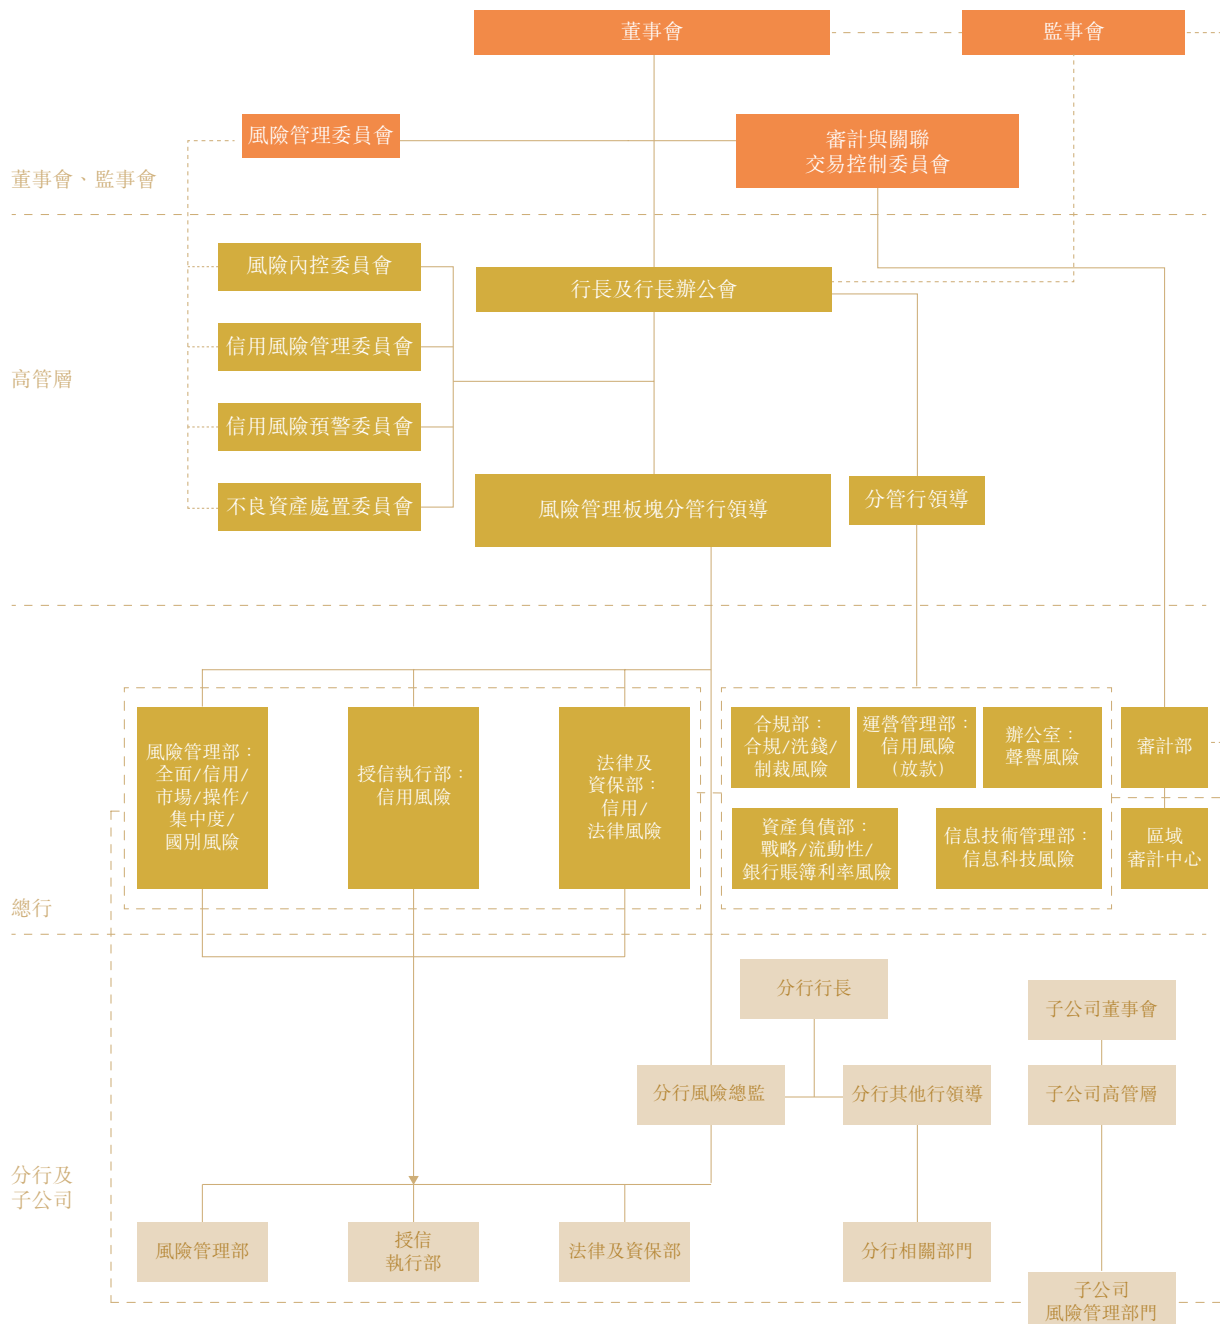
董事會

監事會

風險管理委員會

審計與關聯交易控制委員會

董事會、監事會

風險內控委員會

行長及行長辦公會

信用風險管理委員會

高管層

信用風險預警委員會

不良資產處置委員會

風險管理板塊分管行領導

分管行領導

風險管理部：全面/信用/市場/操作/集中度/國別風險

授信執行部：信用風險

法律及資保部：信用/法律風險

合規部：合規/洗錢/制裁風險

運營管理部：信用風險（放款）

辦公室：聲譽風險

審計部

資產負債部：戰略/流動性/銀行賬簿利率風險

信息技術管理部：信息科技風險

區域審計中心

總行

分行行長

子公司董事會

分行風險總監

分行其他行領導

子公司高管層

分行及子公司

風險管理部

授信執行部

法律及資保部

分行相關部門

子公司風險管理部門